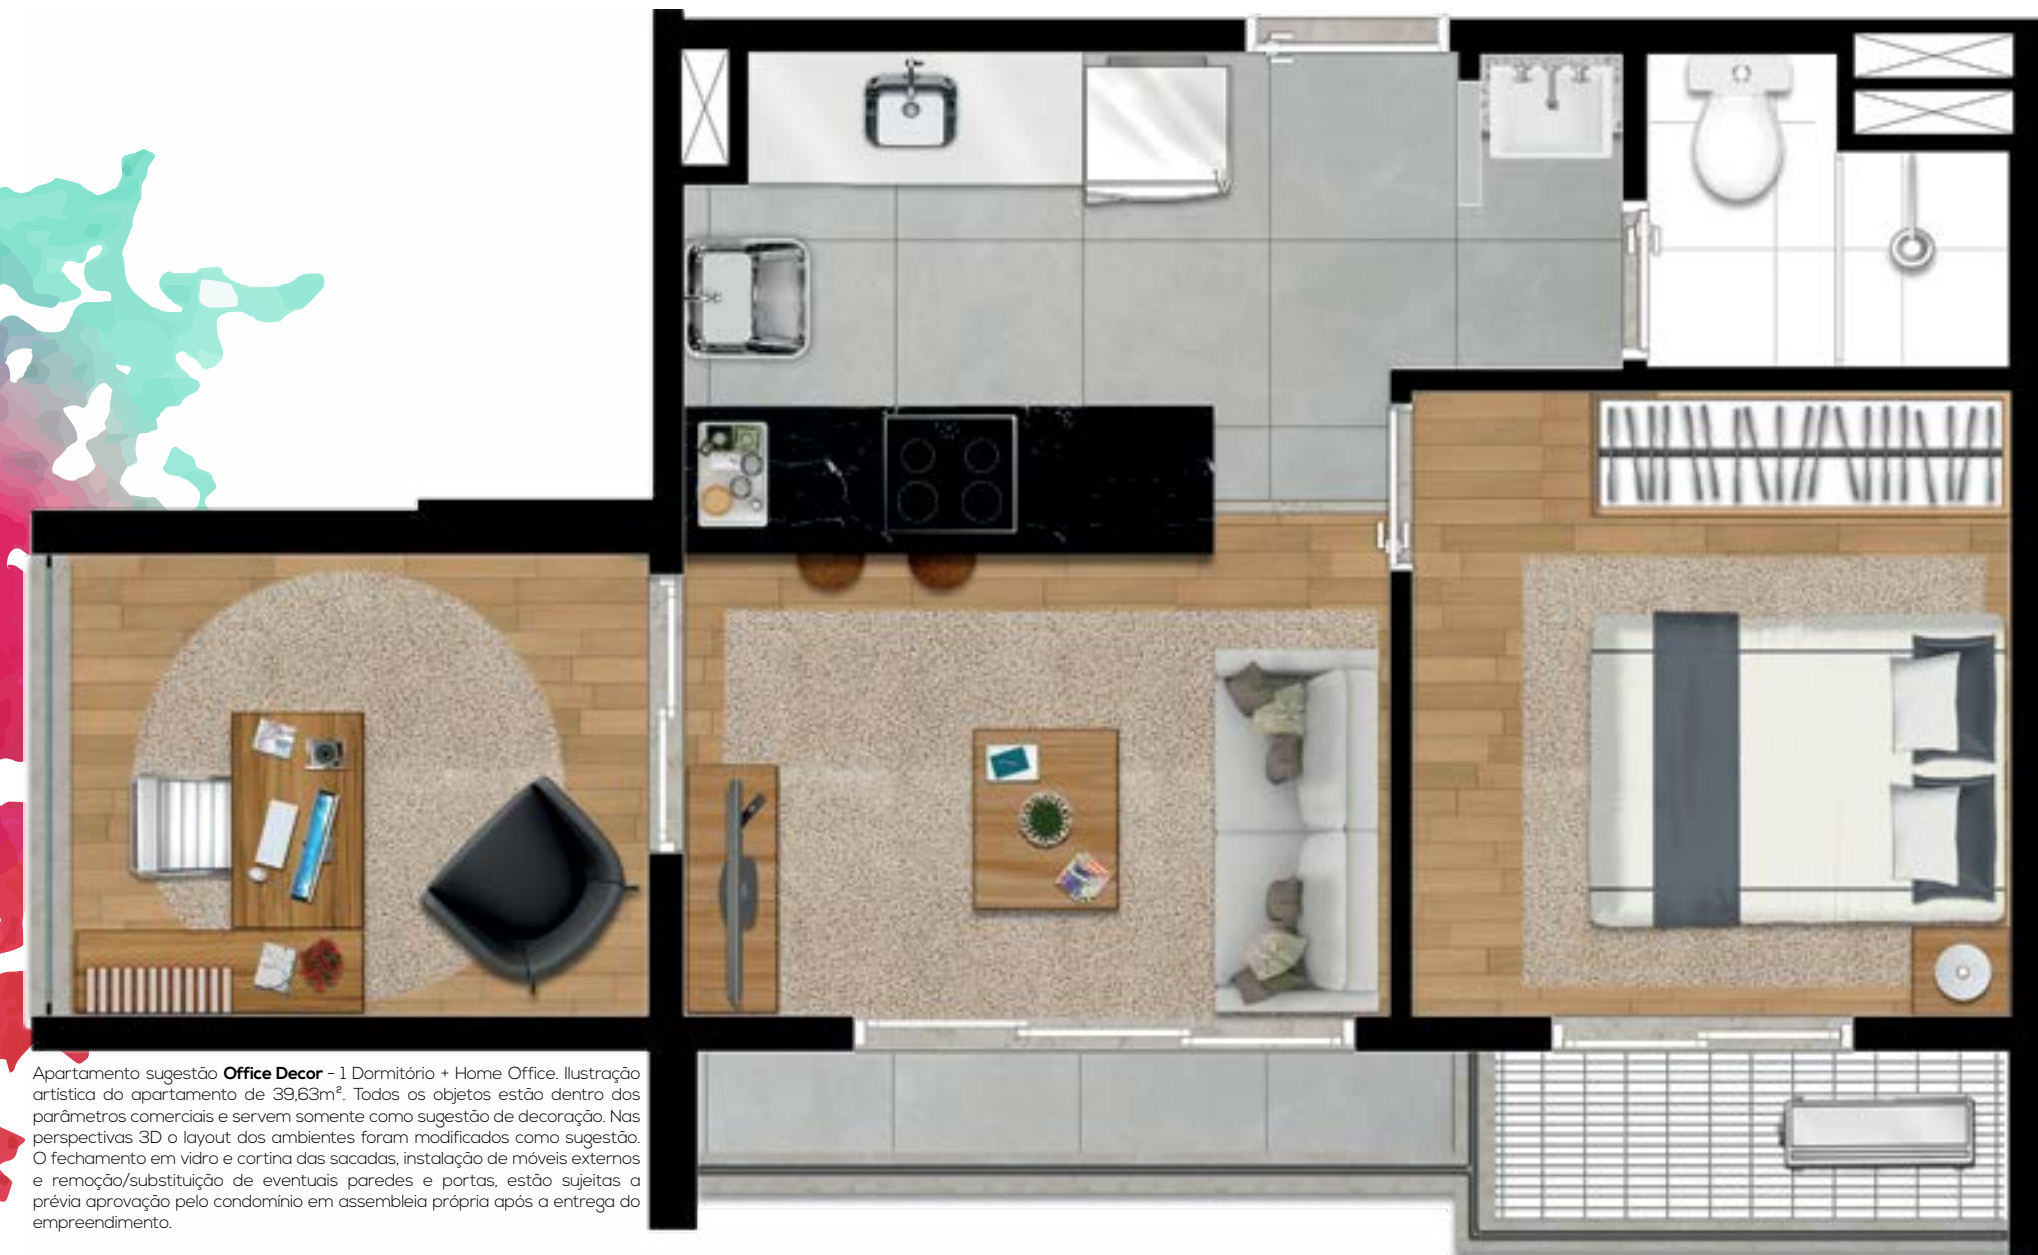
Apartamento sugestão **Office Decor** - 1 Dormitório + Home Office. Ilustração artística do apartamento de 39,63m². Todos os objetos estão dentro dos parâmetros comerciais e servem somente como sugestão de decoração. Nas perspectivas 3D o layout dos ambientes foram modificados como sugestão. O fechamento em vidro e cortina das sacadas, instalação de móveis externos e remoção/substituição de eventuais paredes e portas, estão sujeitas a prévia aprovação pelo condomínio em assembleia própria após a entrega do empreendimento.